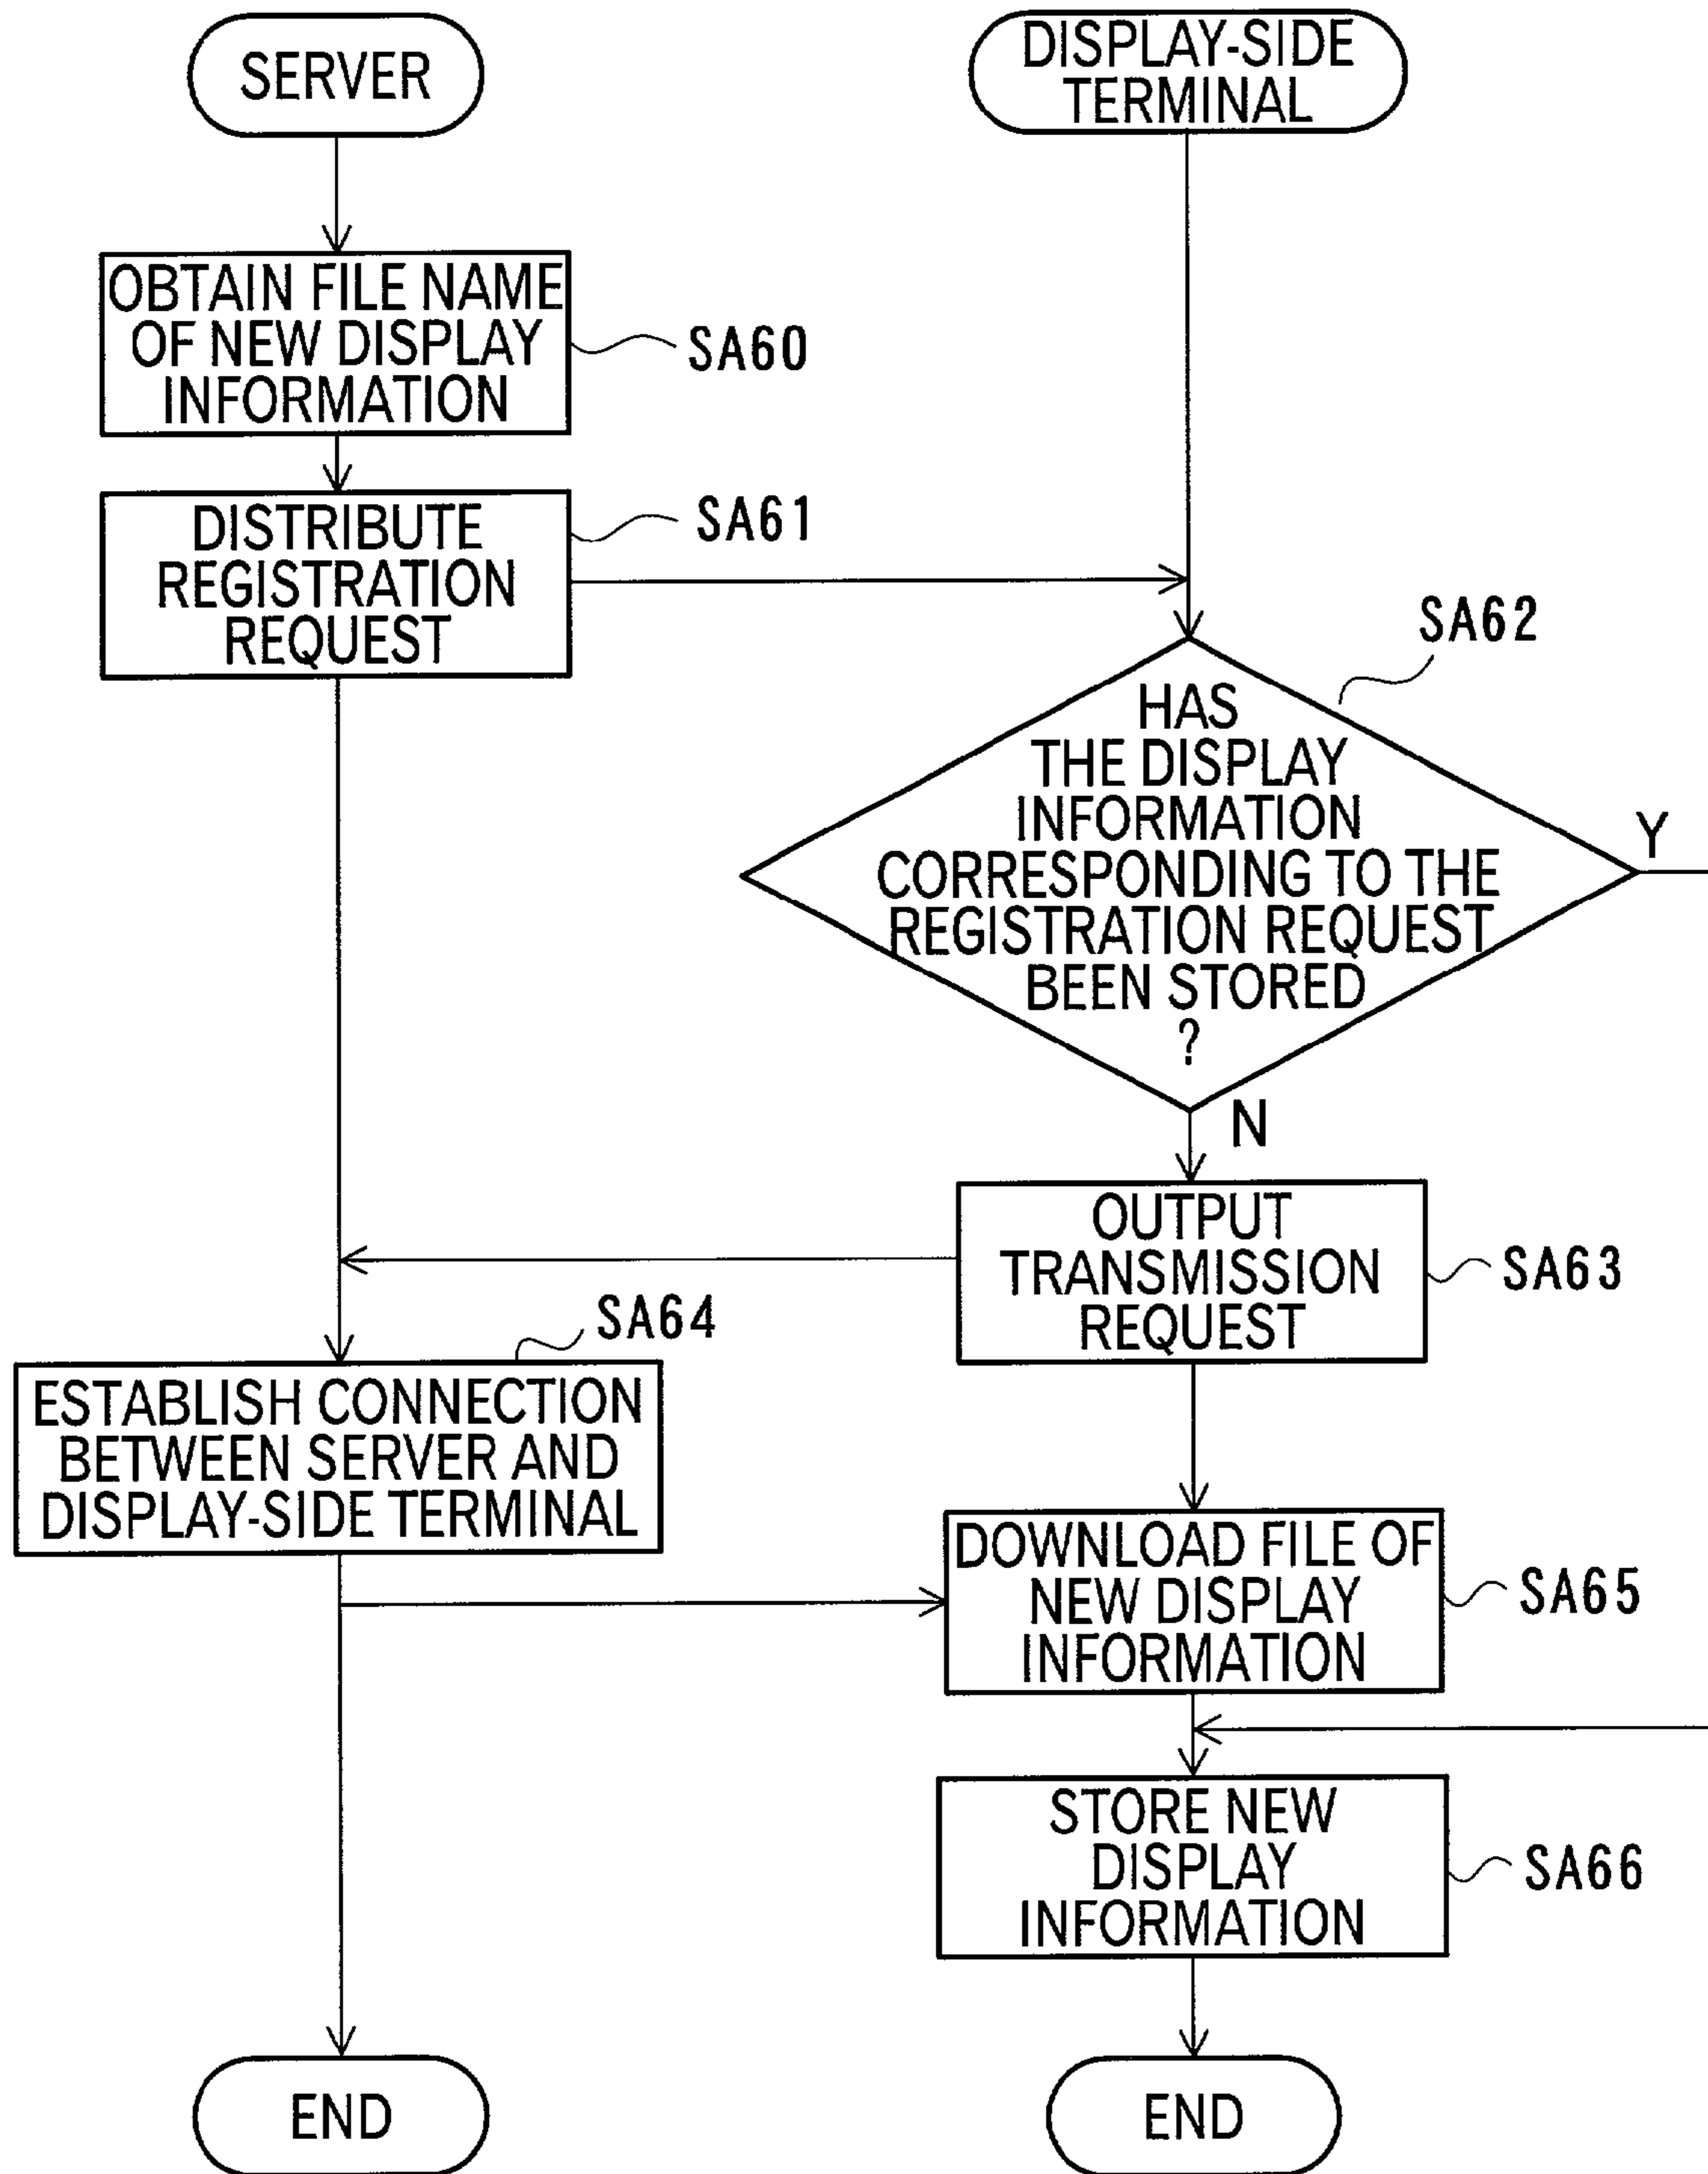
SERVER

DISPLAY-SIDE TERMINAL

OBTAIN FILE NAME OF NEW DISPLAY INFORMATION

SA60

DISTRIBUTE REGISTRATION REQUEST

SA61

SA62

HAS THE DISPLAY INFORMATION CORRESPONDING TO THE REGISTRATION REQUEST BEEN STORED ?

Y

N

OUTPUT TRANSMISSION REQUEST

SA63

SA64

ESTABLISH CONNECTION BETWEEN SERVER AND DISPLAY-SIDE TERMINAL

DOWNLOAD FILE OF NEW DISPLAY INFORMATION

SA65

STORE NEW DISPLAY INFORMATION

SA66

END

END